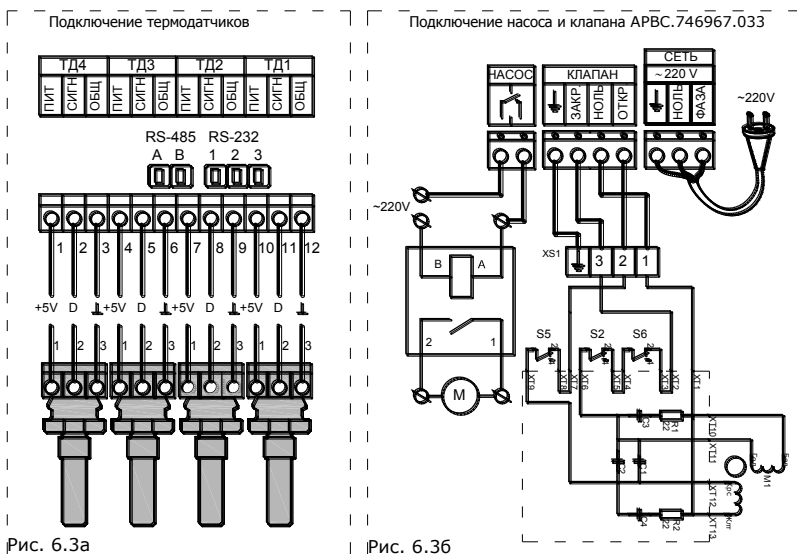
Подключение термодатчиков

| ТД4 | | | ТД3 | | | ТД2 | | | ТД1 | | |
|---|---|---|---|---|---|---|---|---|---|---|---|
| ПИТ | СИГН | ОБЩ | ПИТ | СИГН | ОБЩ | ПИТ | СИГН | ОБЩ | ПИТ | СИГН | ОБЩ |

RS-485 RS-232
A B 1 2 3

1 2 3 4 5 6 7 8 9 10 11 12

+5V D ⊥ +5V D ⊥ +5V D ⊥ +5V D ⊥

1 2 3 1 2 3 1 2 3 1 2 3

Рис. 6.3а

Подключение насоса и клапана АРВС.746967.033

НАСОС

КЛАПАН
ЗАКР НОЛЬ ОТКР

СЕТЬ
~ 220 V
НОЛЬ ФАЗА

~220V

~220V

B A

2 1

M

XS1 3 2 1

S5 S2 S6

XT9 XT8 XT6 XT5 XT4 XT3 XT2 XT1

C3 R1 22

XT10 XT11

C2 C1

M1

XT12 XT13

C4 R2 22

Рис. 6.3б